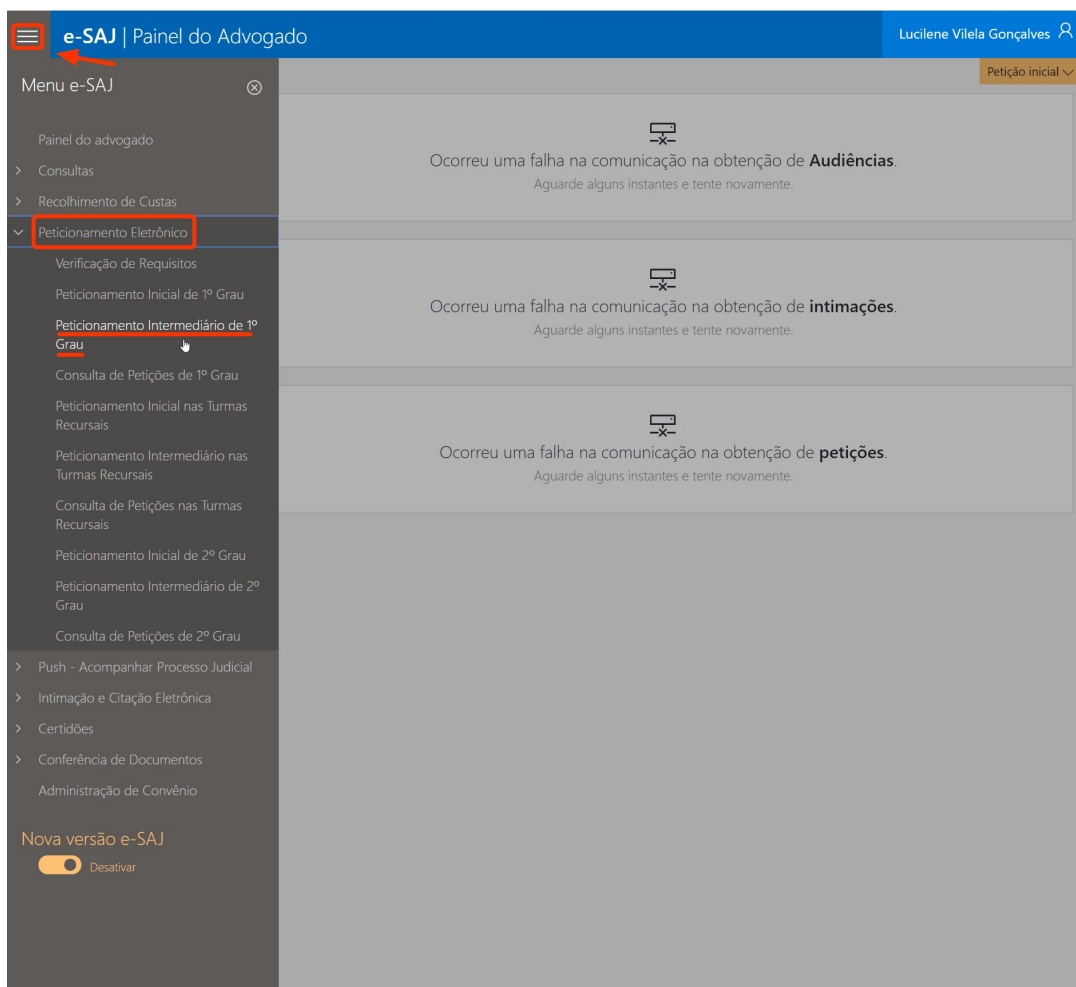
e-SAJ | Painel do Advogado

Lucilene Vilela Gonçalves

Menu e-SAJ

Petição inicial

Painel do advogado

Consultas

Recolhimento de Custas

Peticionamento Eletrônico

Verificação de Requisitos

Peticionamento Inicial de 1º Grau

Peticionamento Intermediário de 1º Grau

Consulta de Petições de 1º Grau

Peticionamento Inicial nas Turmas Recursais

Peticionamento Intermediário nas Turmas Recursais

Consulta de Petições nas Turmas Recursais

Peticionamento Inicial de 2º Grau

Peticionamento Intermediário de 2º Grau

Consulta de Petições de 2º Grau

Push - Acompanhar Processo Judicial

Intimação e Citação Eletrônica

Certidões

Conferência de Documentos

Administração de Convênio

Nova versão e-SAJ

Desativar

Ocorreu uma falha na comunicação na obtenção de **Audiências**.

Aguarde alguns instantes e tente novamente.

Ocorreu uma falha na comunicação na obtenção de **intimações**.

Aguarde alguns instantes e tente novamente.

Ocorreu uma falha na comunicação na obtenção de **petições**.

Aguarde alguns instantes e tente novamente.